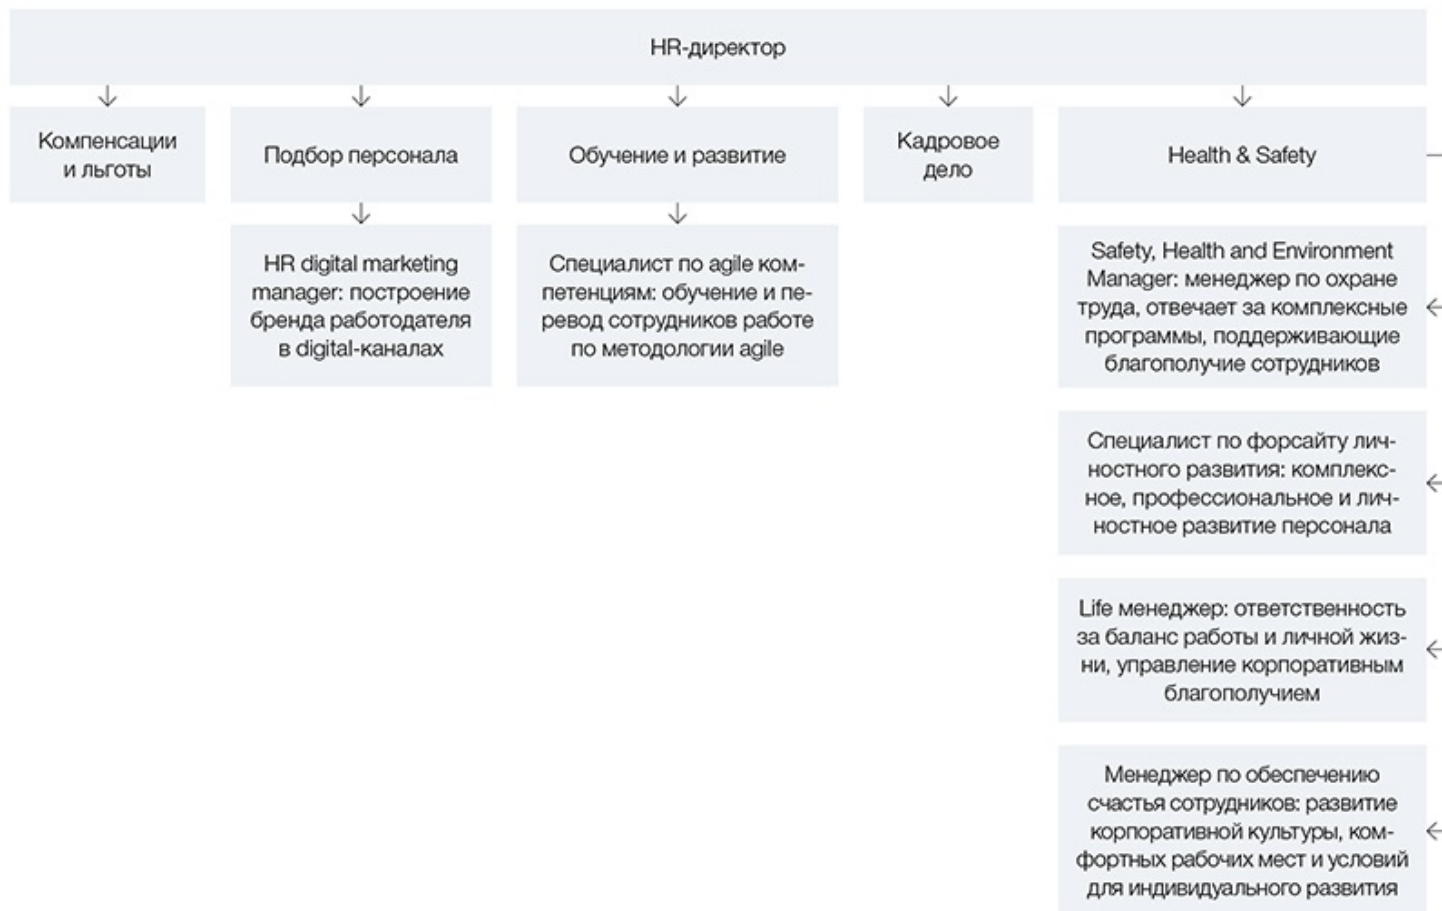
HR-директор

Компенсации и льготы

Подбор персонала

HR digital marketing manager: построение бренда работодателя в digital-каналах

Обучение и развитие

Специалист по agile компетенциям: обучение и перевод сотрудников работе по методологии agile

Кадровое дело

Health & Safety

Safety, Health and Environment Manager: менеджер по охране труда, отвечает за комплексные программы, поддерживающие благополучие сотрудников

Специалист по форсайту личностного развития: комплексное, профессиональное и личностное развитие персонала

Life менеджер: ответственность за баланс работы и личной жизни, управление корпоративным благополучием

Менеджер по обеспечению счастья сотрудников: развитие корпоративной культуры, комфортных рабочих мест и условий для индивидуального развития